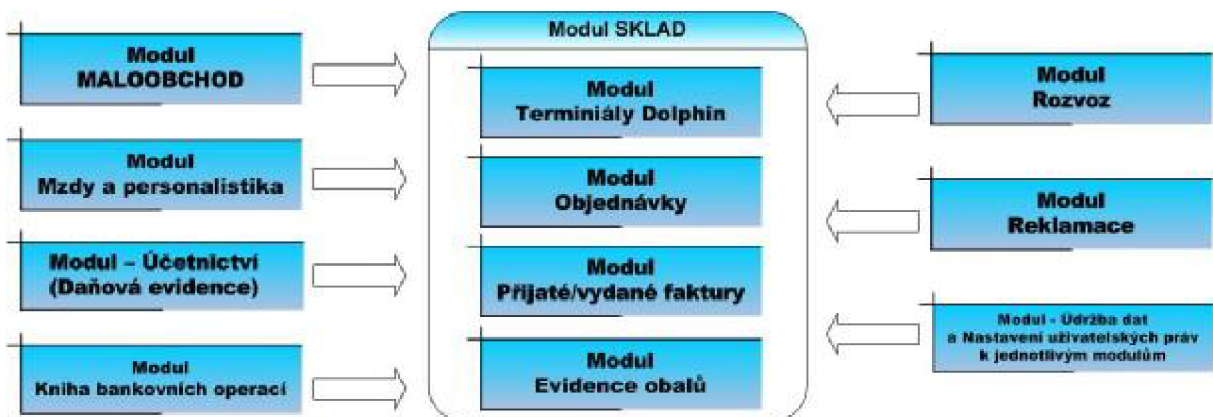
Modul
MALOOBCHOD

Modul
Mzdy a personalistika

Modul – Účetnictví
(Daňová evidence)

Modul
Kniha bankovních operací

Modul SKLAD

Modul
Terminiály Dolphin

Modul
Objednávky

Modul
Přijaté/vydané faktury

Modul
Evidence obalů

Modul
Rozvoz

Modul
Reklamace

Modul - Údržba dat
a Nastavení uživatelských práv
k jednotlivým modulům